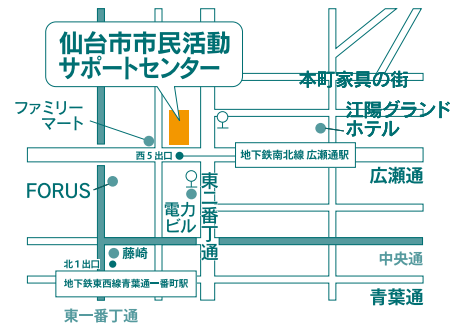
仙台市市民活動
サポートセンター

本町家具の街

ファミリーマート

江陽グランドホテル

西5出口

地下鉄南北線 広瀬通駅

広瀬通

FORUS

東二番丁通

電力ビル

藤崎

北1出口

中央通

地下鉄東西線青葉通一番町駅

青葉通

東一番丁通